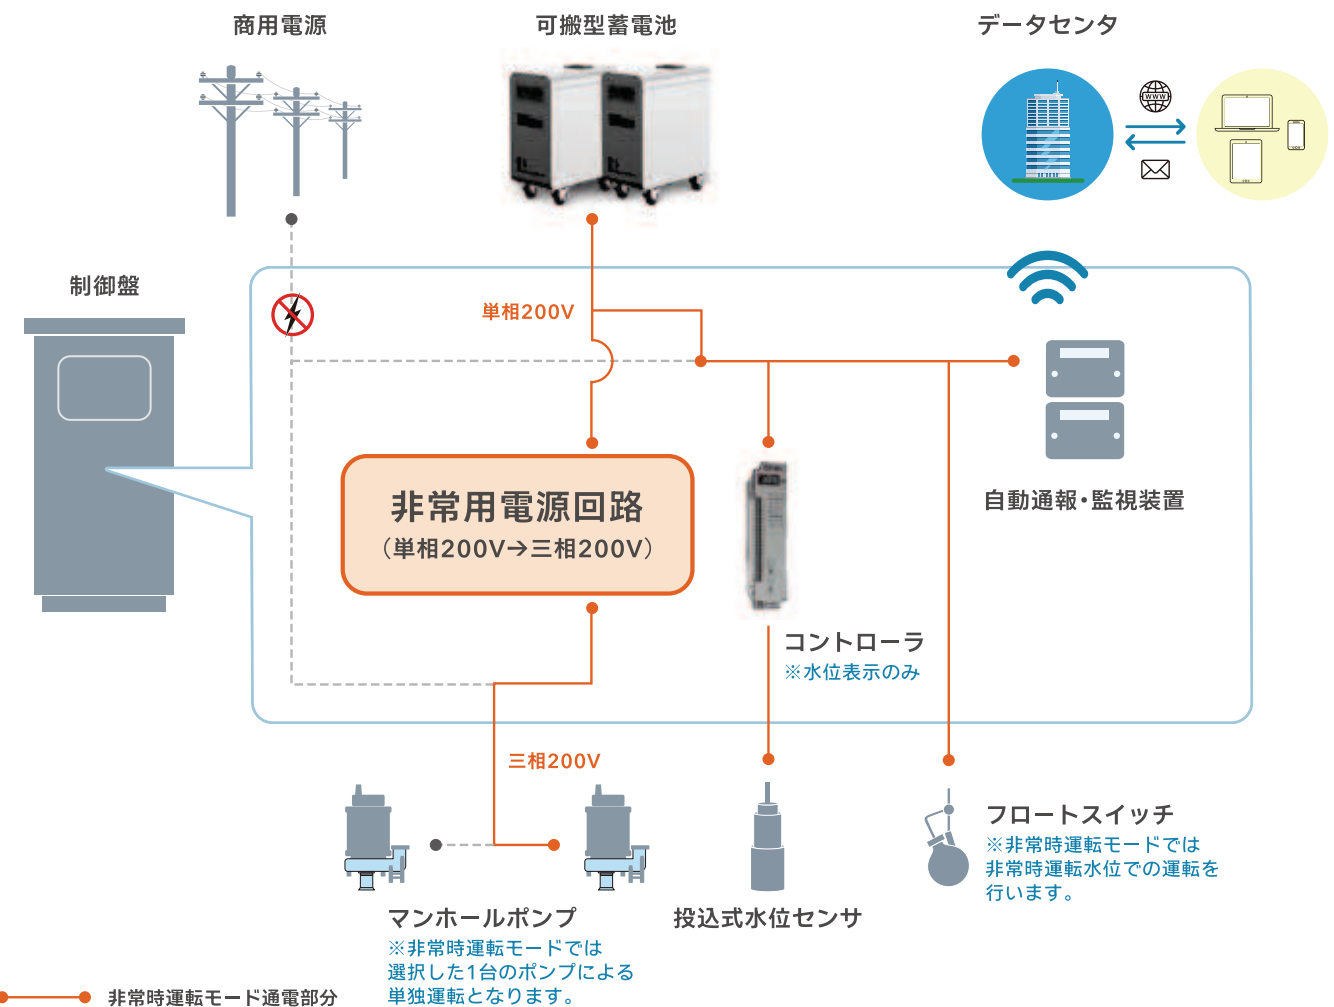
商用電源

可搬型蓄電池

データセンタ

www

制御盤

単相200V

非常用電源回路
（単相200V→三相200V）

自動通報･監視装置

コントローラ
※水位表示のみ

三相200V

フロートスイッチ
※非常時運転モードでは非常時運転水位での運転を行います。

マンホールポンプ
※非常時運転モードでは選択した1台のポンプによる単独運転となります。

投込式水位センサ

非常時運転モード通電部分